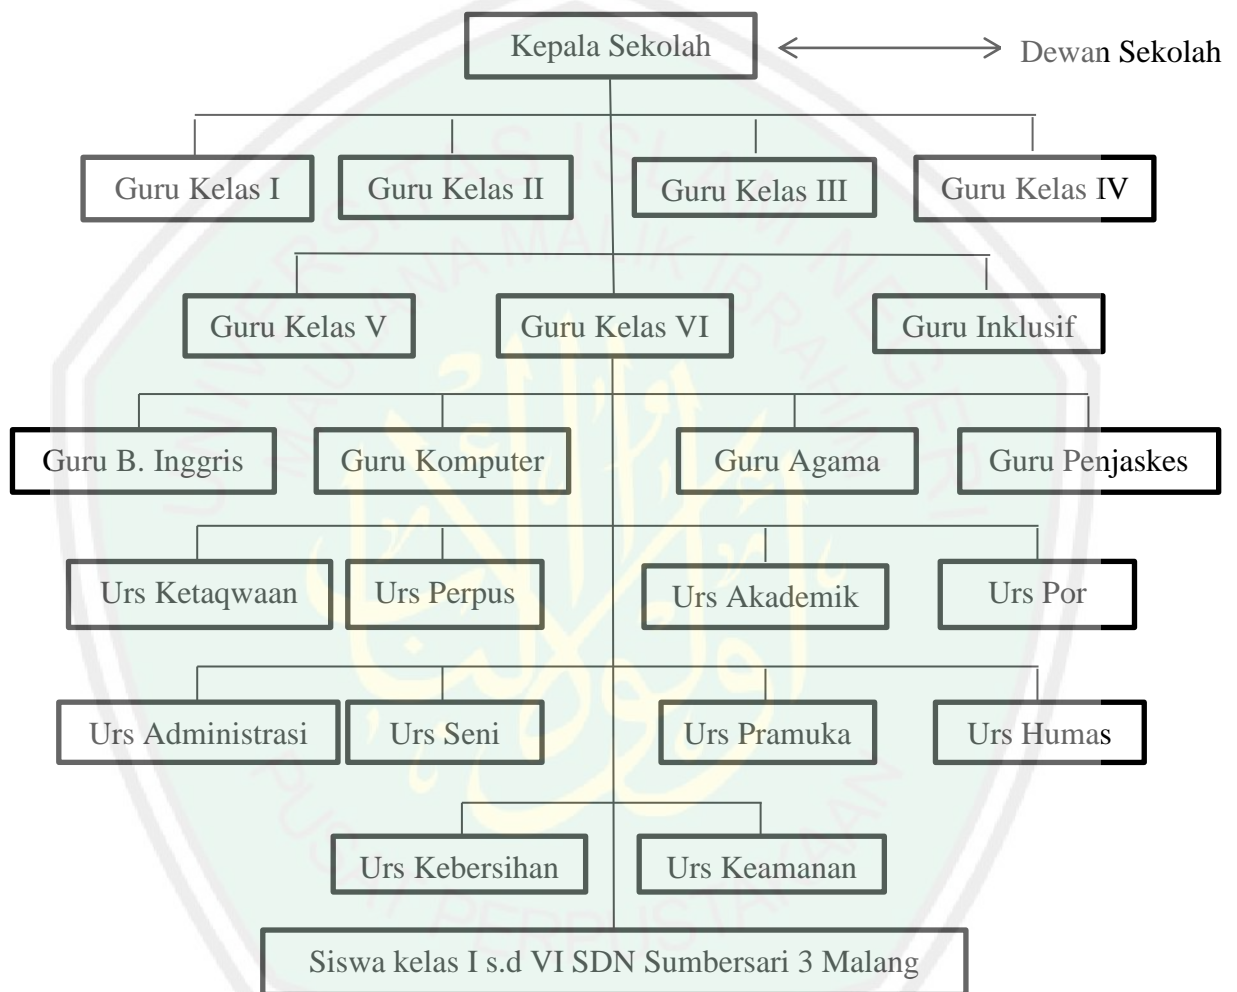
Kepala Sekolah

Dewan Sekolah

Guru Kelas I

Guru Kelas II

Guru Kelas III

Guru Kelas IV

Guru Kelas V

Guru Kelas VI

Guru Inklusif

Guru B. Inggris

Guru Komputer

Guru Agama

Guru Penjaskes

Urs Ketaqwaan

Urs Perpus

Urs Akademik

Urs Por

Urs Administrasi

Urs Seni

Urs Pramuka

Urs Humas

Urs Kebersihan

Urs Keamanan

Siswa kelas I s.d VI SDN Sumbersari 3 Malang